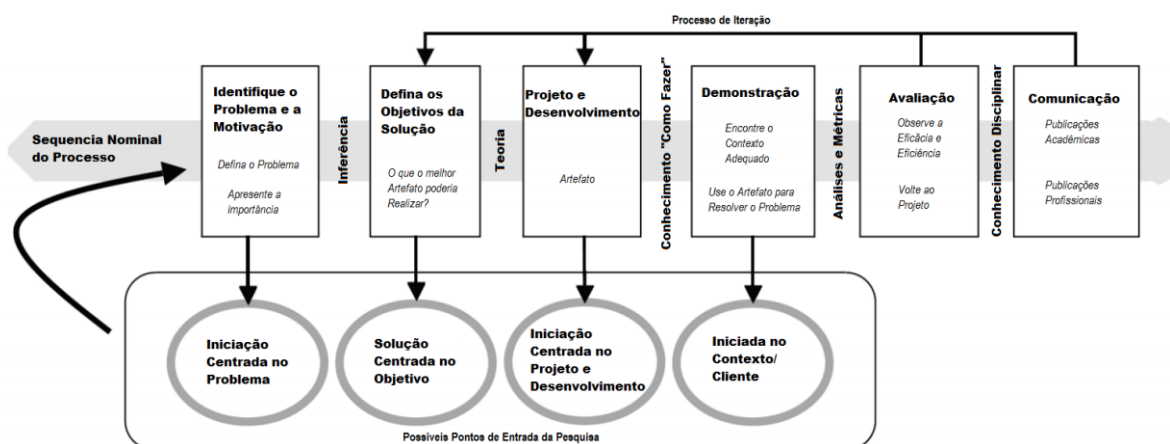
Processo de Iteração

Sequencia Nominal do Processo

Identifique o Problema e a Motivação

Defina o Problema

Apresente a importância

Inferência

Defina os Objetivos da Solução

O que o melhor Artefato poderia Realizar?

Teoria

Projeto e Desenvolvimento

Artefato

Conhecimento "Como Fazer"

Demonstração

Encontre o Contexto Adequado

Use o Artefato para Resolver o Problema

Análises e Métricas

Avaliação

Observe a Eficácia e Eficiência

Volte ao Projeto

Conhecimento Disciplinar

Comunicação

Publicações Acadêmicas

Publicações Profissionais

Iniciação Centrada no Problema

Solução Centrada no Objetivo

Iniciação Centrada no Projeto e Desenvolvimento

Iniciada no Contexto/ Cliente

Possíveis Pontos de Entrada da Pesquisa